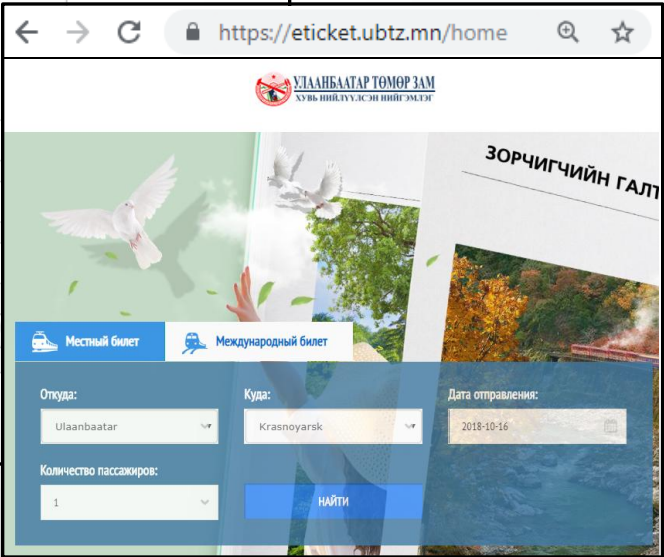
https://eticket.ubtz.mn/home

УЛААНБААТАР ТӨМӨР ЗАМ
ХУВЬ НИЙЛҮҮЛСЭН НИЙГЭМЛЭГ

ЗОРЧИГЧИЙН ГАЛТ

Местный билет
Международный билет

Откуда:
Ulaanbaatar

Куда:
Krasnoyarsk

Дата отправления:
2018-10-16

Количество пассажиров:
1

НАЙТИ